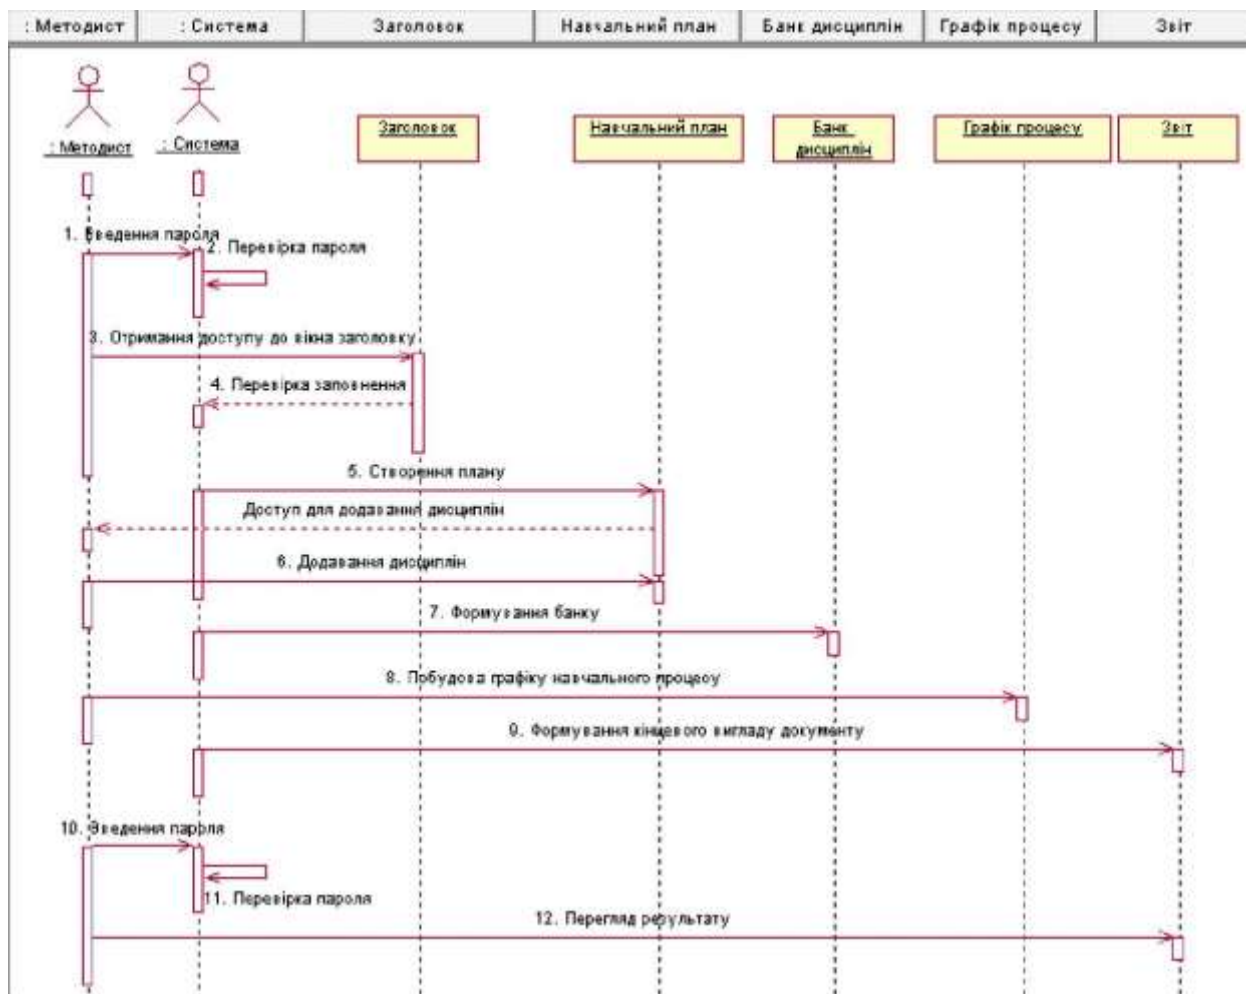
: Методист | : Система | Заголовок | Навчальний план | Банк дисциплін | Графік процесу | Звіт

: Методист
: Система
Заголовок
Навчальний план
Банк дисциплін
Графік процесу
Звіт

1. Введення пароля
2. Перевірка пароля
3. Отримання доступу до вікна заголовку
4. Перевірка заповнення
5. Створення плану
Доступ для додавання дисциплін
6. Додавання дисциплін
7. Формування банку
8. Побудова графіку навчального процесу
9. Формування кінцевого вигляду документу
10. Введення пароля
11. Перевірка пароля
12. Перегляд результату